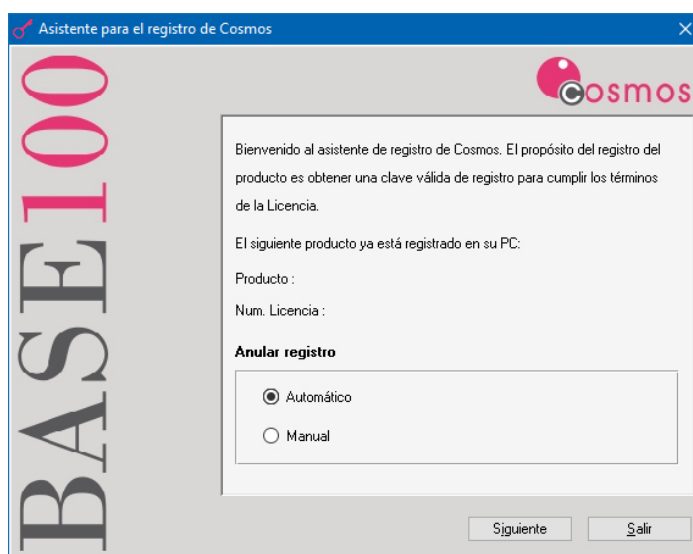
Asistente para el registro de Cosmos

BASE100

Cosmos

Bienvenido al asistente de registro de Cosmos. El propósito del registro del producto es obtener una clave válida de registro para cumplir los términos de la Licencia.

El siguiente producto ya está registrado en su PC:

Producto :

Num. Licencia :

Anular registro

Automático

Manual

Siguiente

Salir